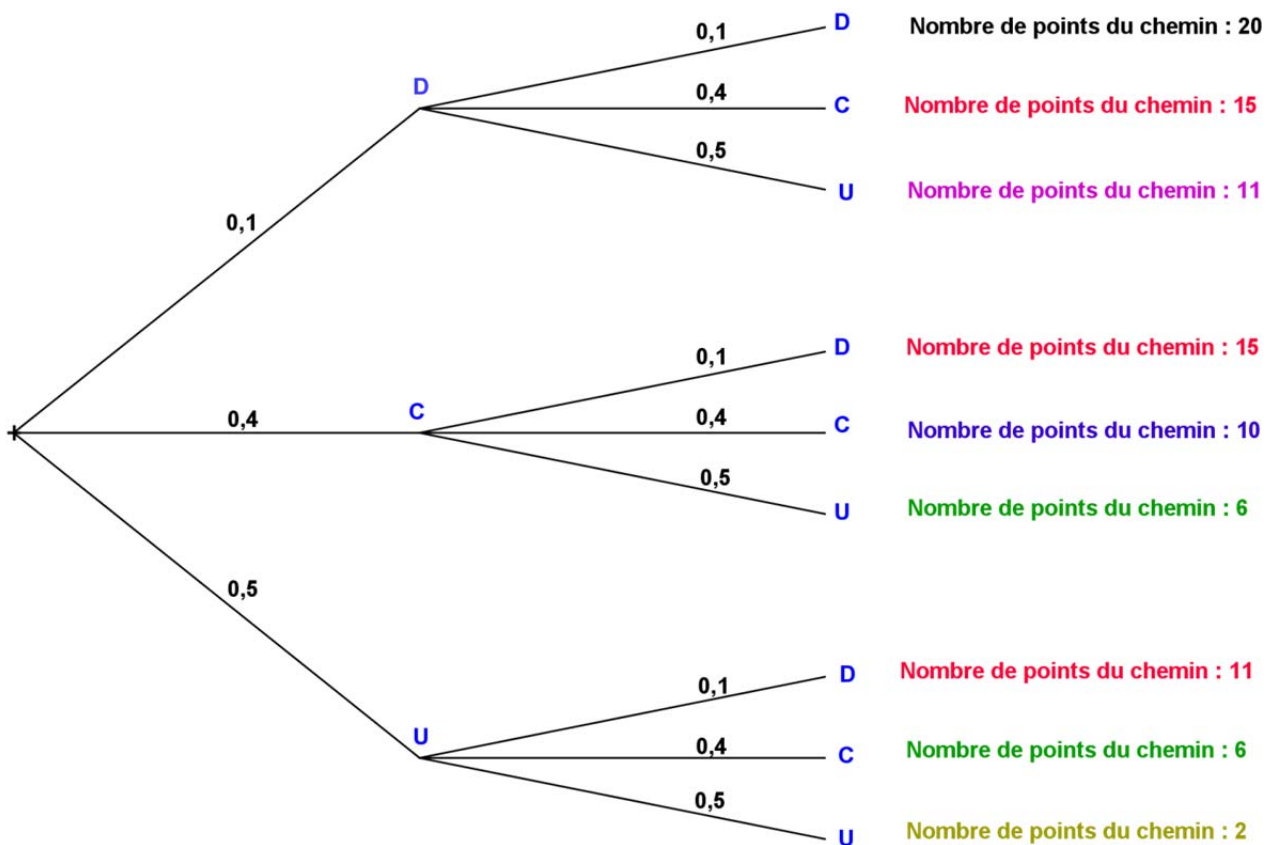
0,1
D
0,4
C
0,5
U

D
0,1
Nombre de points du chemin : 20
C
0,4
Nombre de points du chemin : 15
U
0,5
Nombre de points du chemin : 11

D
0,1
Nombre de points du chemin : 15
C
0,4
Nombre de points du chemin : 10
U
0,5
Nombre de points du chemin : 6

D
0,1
Nombre de points du chemin : 11
C
0,4
Nombre de points du chemin : 6
U
0,5
Nombre de points du chemin : 2